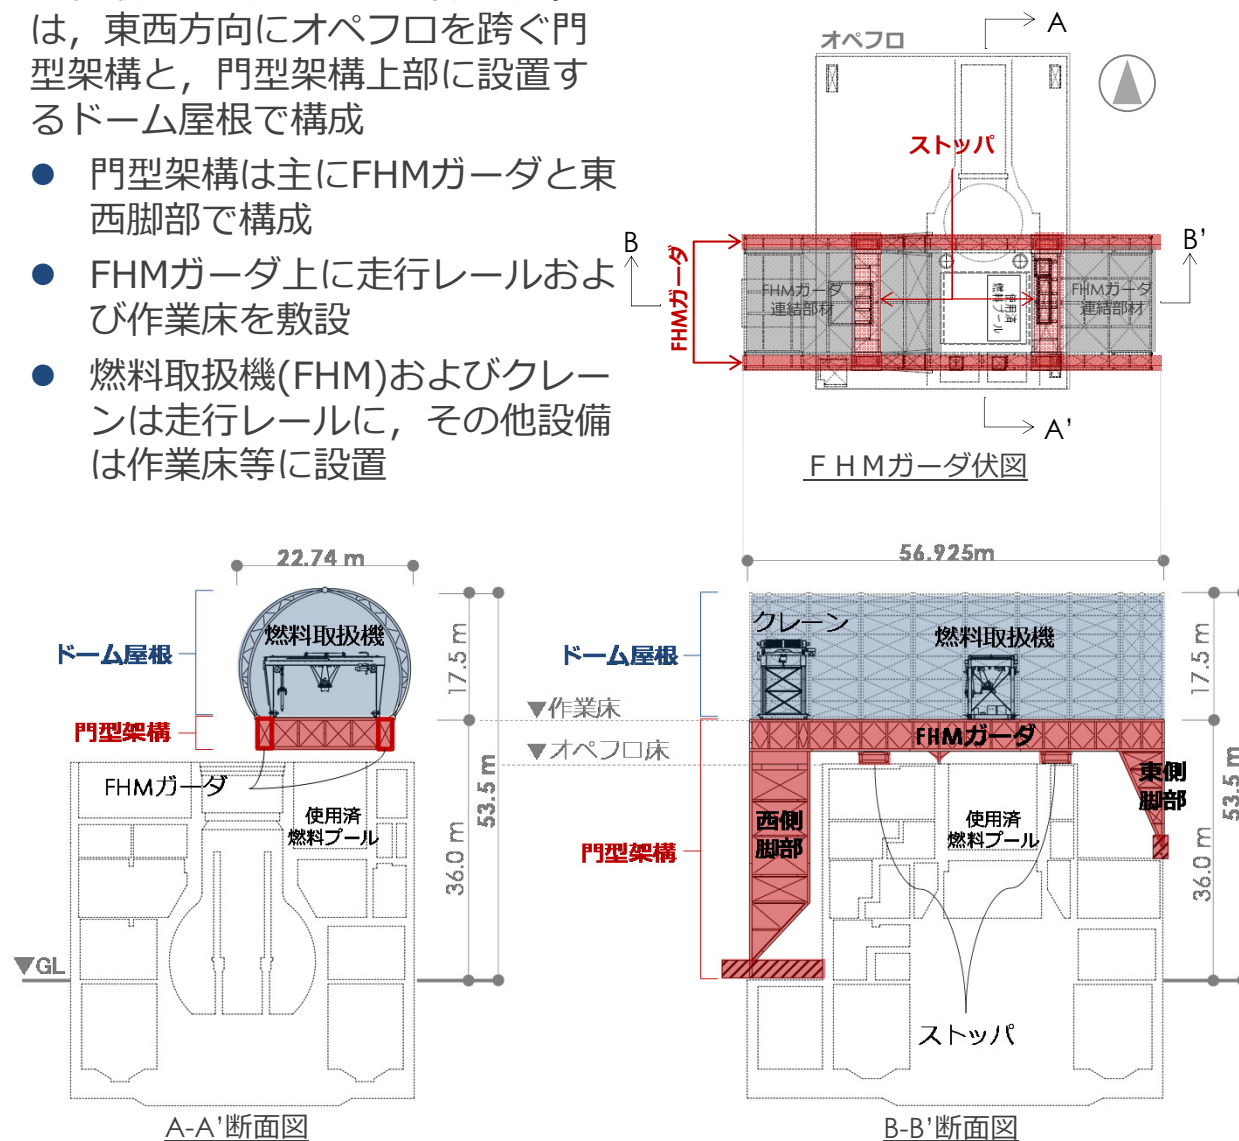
は，東西方向にオペフロを跨ぐ門型架構と，門型架構上部に設置するドーム屋根で構成

● 門型架構は主にFHMガーダと東西脚部で構成

● FHMガーダ上に走行レールおよび作業床を敷設

● 燃料取扱機(FHM)およびクレーンは走行レールに，その他設備は作業床等に設置

オペフロ
A
ストッパ
B
B'
FHMガーダ
FHMガーダ連結部材
FHMガーダ連結部材
使用済燃料プール
A'
ＦＨＭガーダ伏図

22.74 m
ドーム屋根
燃料取扱機
門型架構
FHMガーダ
使用済燃料プール
17.5 m
53.5 m
36.0 m
▼GL
A-A'断面図

▼作業床
▼オペフロ床

56.925m
ドーム屋根
クレーン
燃料取扱機
FHMガーダ
東側脚部
西側脚部
門型架構
使用済燃料プール
17.5 m
53.5 m
36.0 m
ストッパ
B-B'断面図